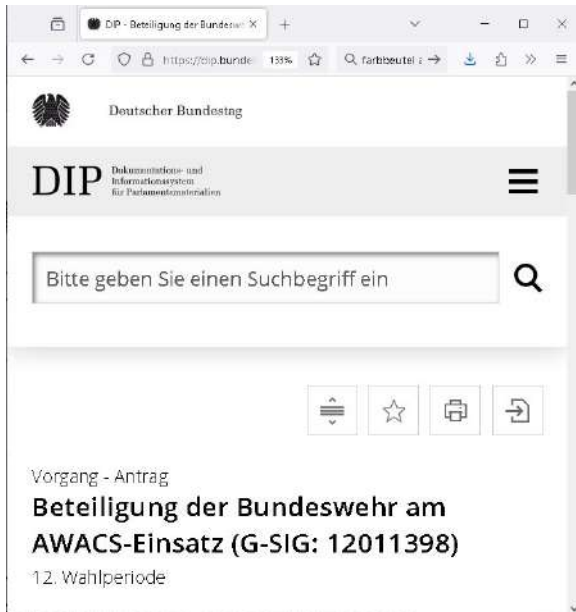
DIP - Beteiligung der Bundesw ×
+
https://dip.bunde
133%
farbbeutel
Deutscher Bundestag
DIP Dokumentations- und Informationssystem für Parlamentsmaterialien
Bitte geben Sie einen Suchbegriff ein
Vorgang - Antrag
Beteiligung der Bundeswehr am AWACS-Einsatz (G-SIG: 12011398)
12. Wahlperiode